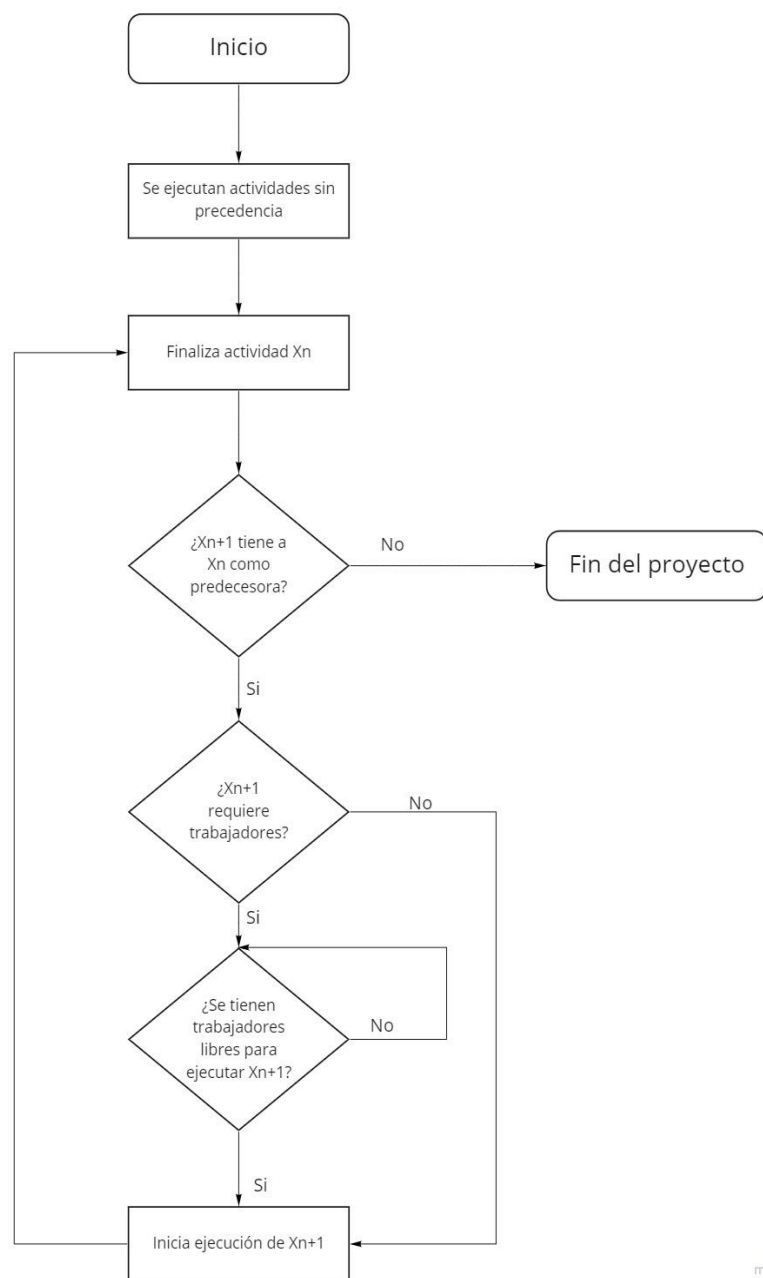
Inicio

Se ejecutan actividades sin precedencia

Finaliza actividad Xn

¿Xn+1 tiene a Xn como predecesora?

No

Fin del proyecto

Si

¿Xn+1 requiere trabajadores?

No

Si

¿Se tienen trabajadores libres para ejecutar Xn+1?

No

Si

Inicia ejecución de Xn+1